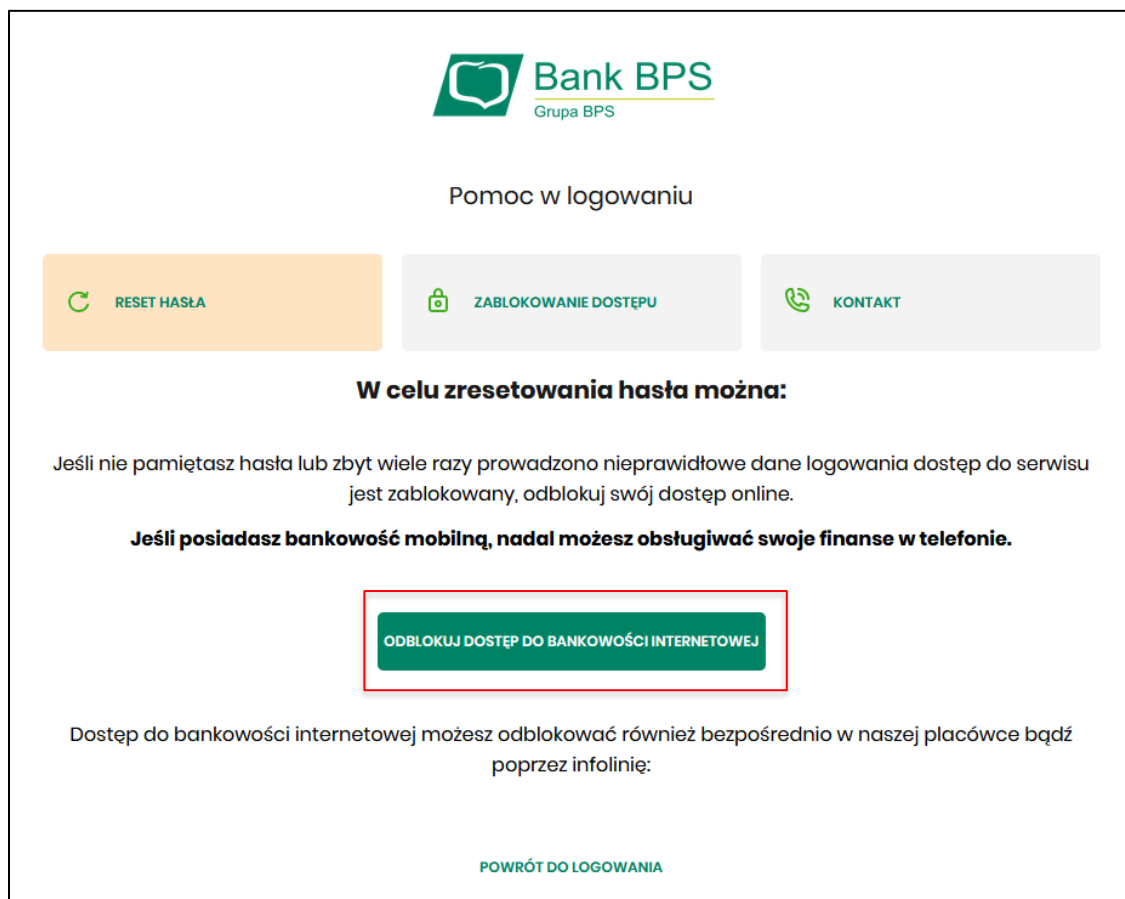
Bank BPS
Grupa BPS

Pomoc w logowaniu

RESET HASŁA

ZABLOKOWANIE DOSTĘPU

KONTAKT

W celu zresetowania hasła można:

Jeśli nie pamiętasz hasła lub zbyt wiele razy prowadzono nieprawidłowe dane logowania dostęp do serwisu jest zablokowany, odblokuj swój dostęp online.

Jeśli posiadasz bankowość mobilną, nadal możesz obsługiwać swoje finanse w telefonie.

ODBLOKUJ DOSTĘP DO BANKOWOŚCI INTERNETOWEJ

Dostęp do bankowości internetowej możesz odblokować również bezpośrednio w naszej placówce bądź poprzez infolinię:

POWRÓT DO LOGOWANIA